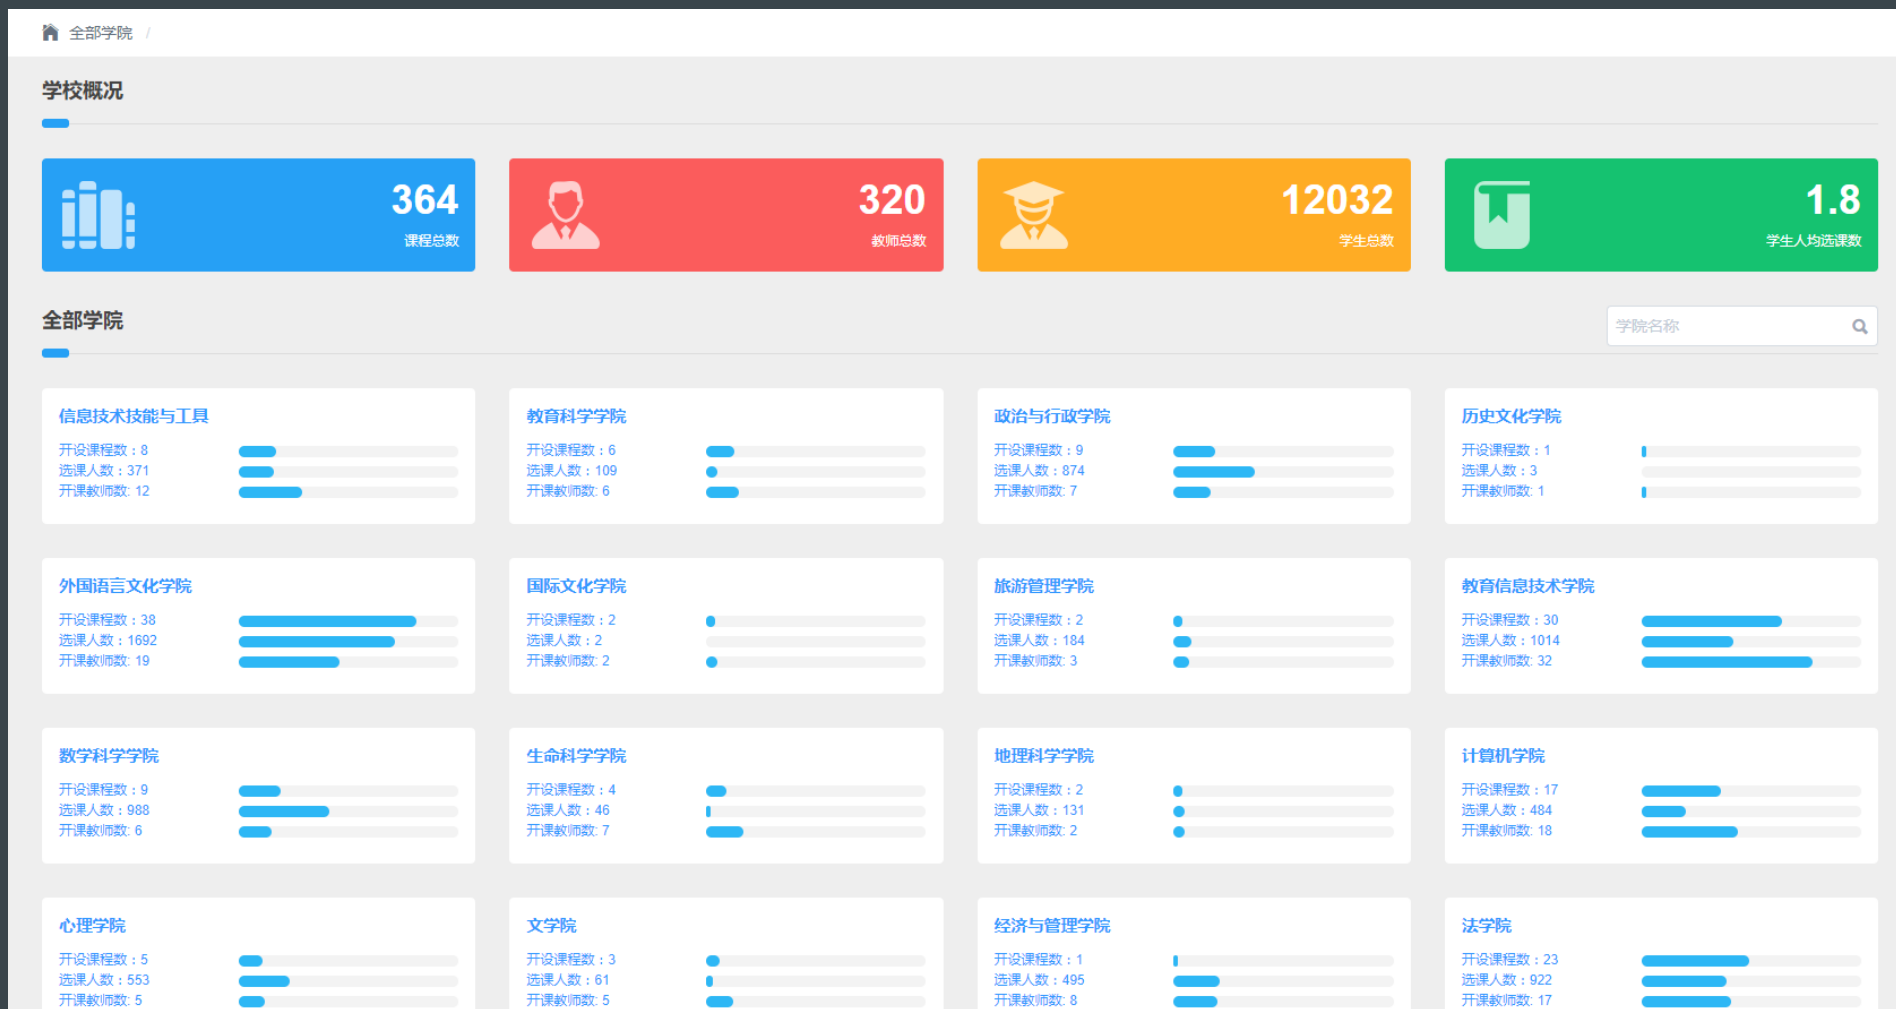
全部学院 /

学校概况

364
课程总数

320
教师总数

12032
学生总数

1.8
学生人均选课数

全部学院

学院名称

信息技术技能与工具
开设课程数：8
选课人数：371
开课教师数: 12

教育科学学院
开设课程数：6
选课人数：109
开课教师数: 6

政治与行政学院
开设课程数：9
选课人数：874
开课教师数: 7

历史文化学院
开设课程数：1
选课人数：3
开课教师数: 1

外国语言文化学院
开设课程数：38
选课人数：1692
开课教师数: 19

国际文化学院
开设课程数：2
选课人数：2
开课教师数: 2

旅游管理学院
开设课程数：2
选课人数：184
开课教师数: 3

教育信息技术学院
开设课程数：30
选课人数：1014
开课教师数: 32

数学科学学院
开设课程数：9
选课人数：988
开课教师数: 6

生命科学学院
开设课程数：4
选课人数：46
开课教师数: 7

地理科学学院
开设课程数：2
选课人数：131
开课教师数: 2

计算机学院
开设课程数：17
选课人数：484
开课教师数: 18

心理学院
开设课程数：5
选课人数：553
开课教师数: 5

文学院
开设课程数：3
选课人数：61
开课教师数: 5

经济与管理学院
开设课程数：1
选课人数：495
开课教师数: 8

法学院
开设课程数：23
选课人数：922
开课教师数: 17